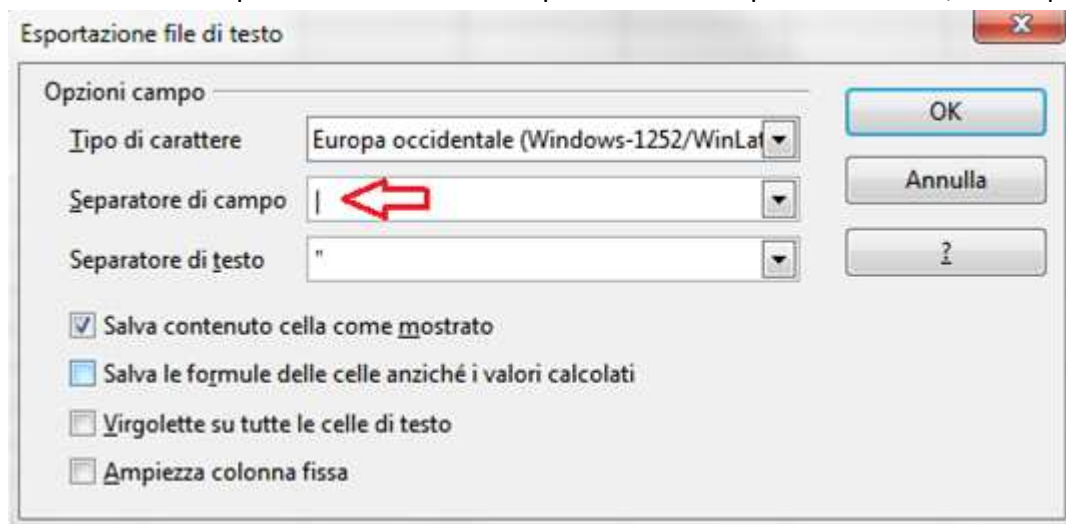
Esportazione file di testo

Opzioni campo

Tipo di carattere | Europa occidentale (Windows-1252/WinLat

Separatore di campo | |

Separatore di testo | "

OK

Annulla

?

Salva contenuto cella come mostrato

Salva le formule delle celle anziché i valori calcolati

Virgolette su tutte le celle di testo

Ampiezza colonna fissa